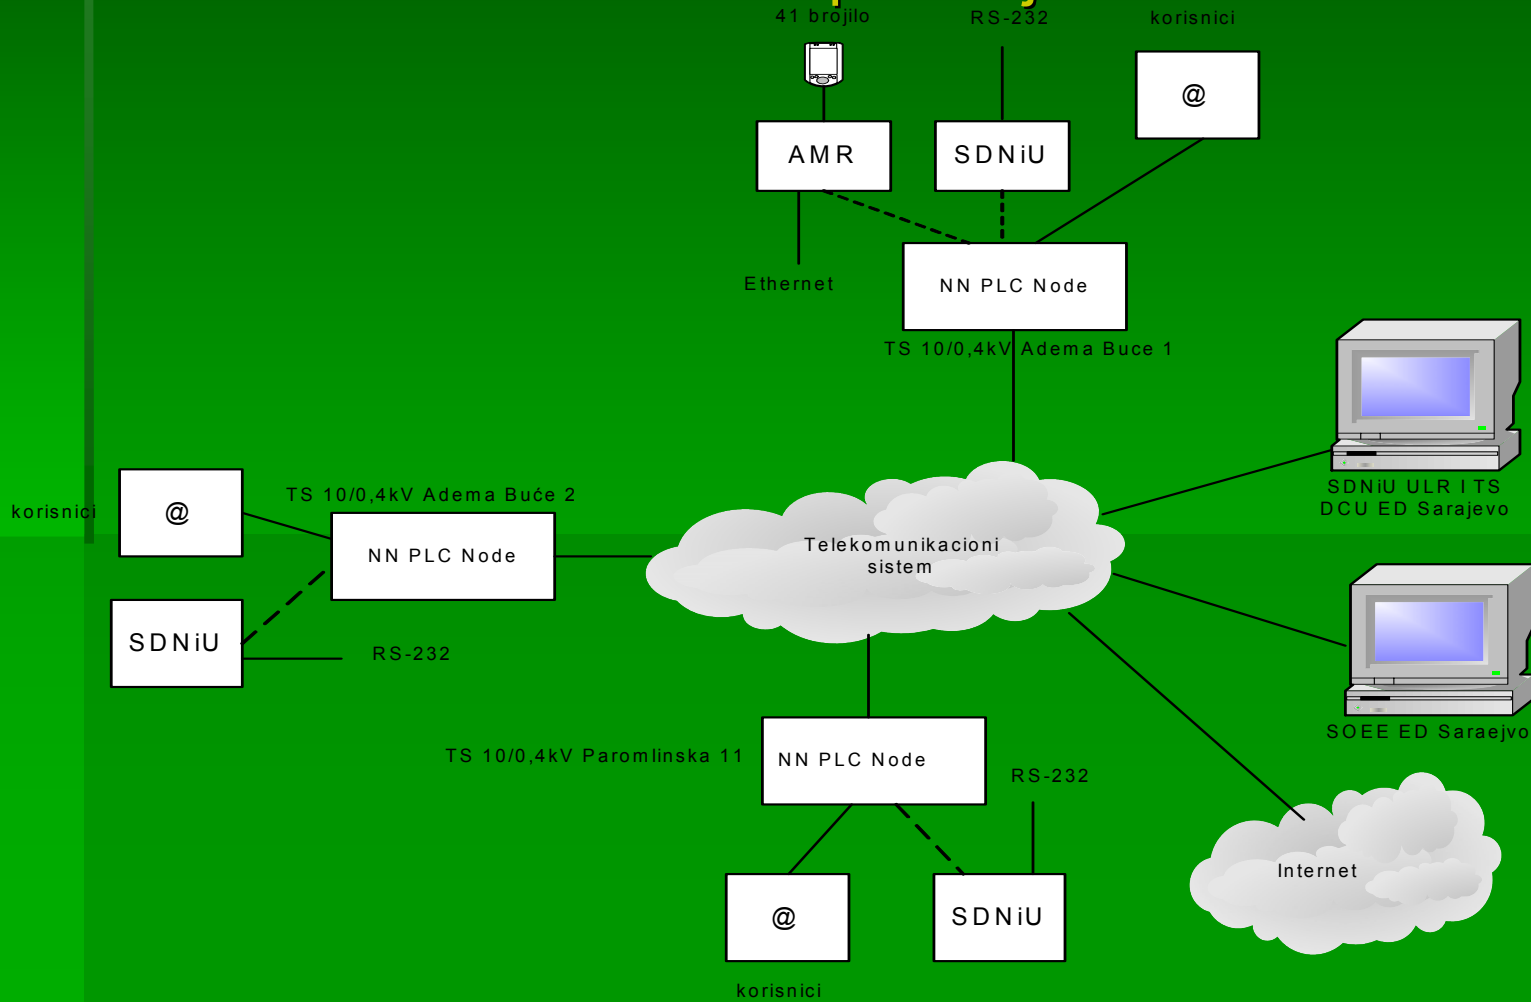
41 brojilo

RS-232

korisnici

AMR

SDNiU

@

Ethernet

NN PLC Node

TS 10/0,4kV Adema Buce 1

SDNiU ULR I TS
DCU ED Sarajevo

korisnici

@

TS 10/0,4kV Adema Buće 2

NN PLC Node

Telekomunikacioni sistem

SDNiU

RS-232

SOEE ED Saraejvo

TS 10/0,4kV Paromlinska 11

NN PLC Node

RS-232

Internet

@

SDNiU

korisnici